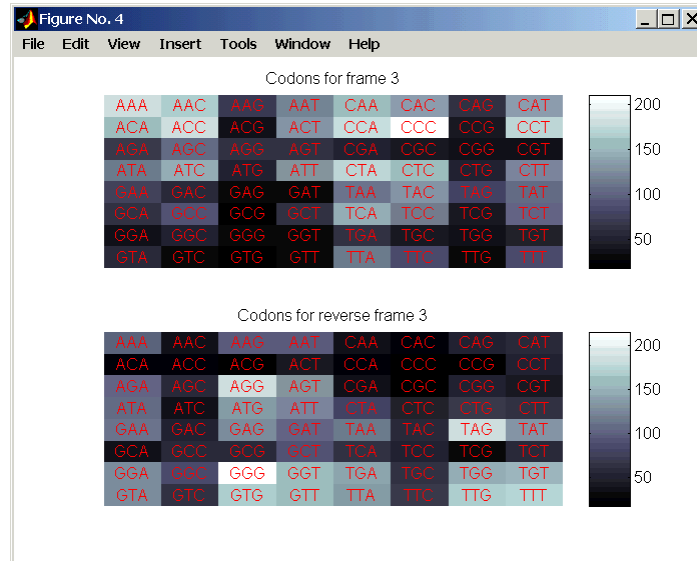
Figure No. 4

File Edit View Insert Tools Window Help

Codons for frame 3

| AAA | AAC | AAG | AAT | CAA | CAC | CAG | CAT |
|---|---|---|---|---|---|---|---|
| ACA | ACC | ACG | ACT | CCA | CCC | CCG | CCT |
| AGA | AGC | AGG | AGT | CGA | CGC | CGG | CGT |
| ATA | ATC | ATG | ATT | CTA | CTC | CTG | CTT |
| GAA | GAC | GAG | GAT | TAA | TAC | TAG | TAT |
| GCA | GCC | GCG | GCT | TCA | TCC | TCG | TCT |
| GGA | GGC | GGG | GGT | TGA | TGC | TGG | TGT |
| GTA | GTC | GTG | GTT | TTA | TTC | TTG | TTT |

200
150
100
50

Codons for reverse frame 3

| AAA | AAC | AAG | AAT | CAA | CAC | CAG | CAT |
|---|---|---|---|---|---|---|---|
| ACA | ACC | ACG | ACT | CCA | CCC | CCG | CCT |
| AGA | AGC | AGG | AGT | CGA | CGC | CGG | CGT |
| ATA | ATC | ATG | ATT | CTA | CTC | CTG | CTT |
| GAA | GAC | GAG | GAT | TAA | TAC | TAG | TAT |
| GCA | GCC | GCG | GCT | TCA | TCC | TCG | TCT |
| GGA | GGC | GGG | GGT | TGA | TGC | TGG | TGT |
| GTA | GTC | GTG | GTT | TTA | TTC | TTG | TTT |

200
150
100
50